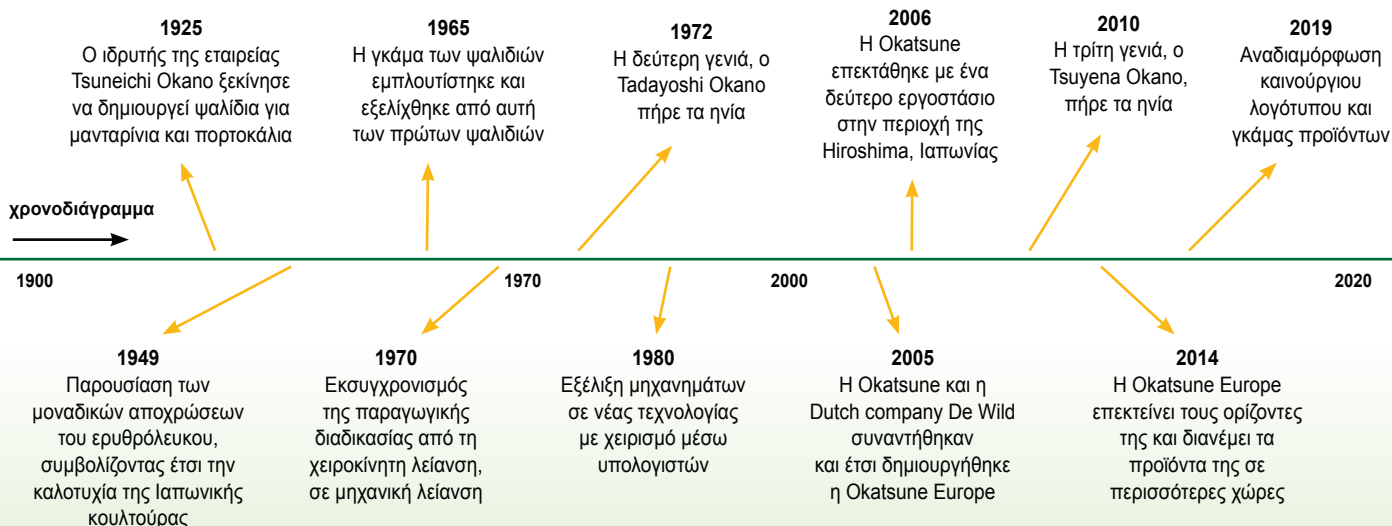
1925
Ο ιδρυτής της εταιρείας Tsuneichi Okano ξεκίνησε να δημιουργεί ψαλίδια για μανταρίνια και πορτοκάλια

1965
Η γκάμα των ψαλιδιών εμπλουτίστηκε και εξελίχθηκε από αυτή των πρώτων ψαλιδιών

1972
Η δεύτερη γενιά, ο Tadayoshi Okano πήρε τα ηνία

2006
Η Okatsune επεκτάθηκε με ένα δεύτερο εργοστάσιο στην περιοχή της Hiroshima, Ιαπωνίας

2010
Η τρίτη γενιά, ο Tsuyena Okano, πήρε τα ηνία

2019
Αναδιαμόρφωση καινούργιου λογότυπου και γκάμας προϊόντων

χρονοδιάγραμμα

1900

1970

2000

2020

1949
Παρουσίαση των μοναδικών αποχρώσεων του ερυθρόλευκου, συμβολίζοντας έτσι την καλοτυχία της Ιαπωνικής κουλτούρας

1970
Εκσυγχρονισμός της παραγωγικής διαδικασίας από τη χειροκίνητη λείανση, σε μηχανική λείανση

1980
Εξέλιξη μηχανημάτων σε νέας τεχνολογίας με χειρισμό μέσω υπολογιστών

2005
Η Okatsune και η Dutch company De Wild συναντήθηκαν και έτσι δημιουργήθηκε η Okatsune Europe

2014
Η Okatsune Europe επεκτείνει τους ορίζοντες της και διανέμει τα προϊόντα της σε περισσότερες χώρες